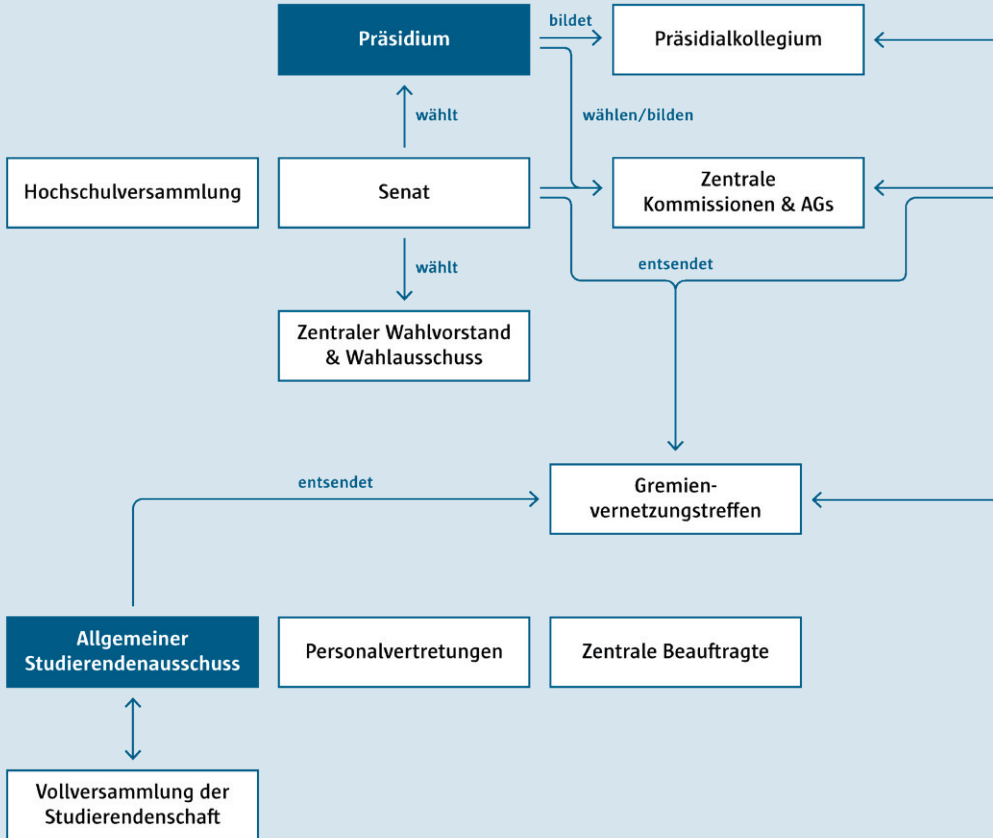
Präsidium

bildet

Präsidialkollegium

wählt

wählen/bilden

Hochschulversammlung

Senat

Zentrale Kommissionen & AGs

wählt

entsendet

Zentraler Wahlvorstand & Wahlausschuss

entsendet

Gremien-vernetzungstreffen

Allgemeiner Studierendenausschuss

Personalvertretungen

Zentrale Beauftragte

Vollversammlung der Studierendenschaft